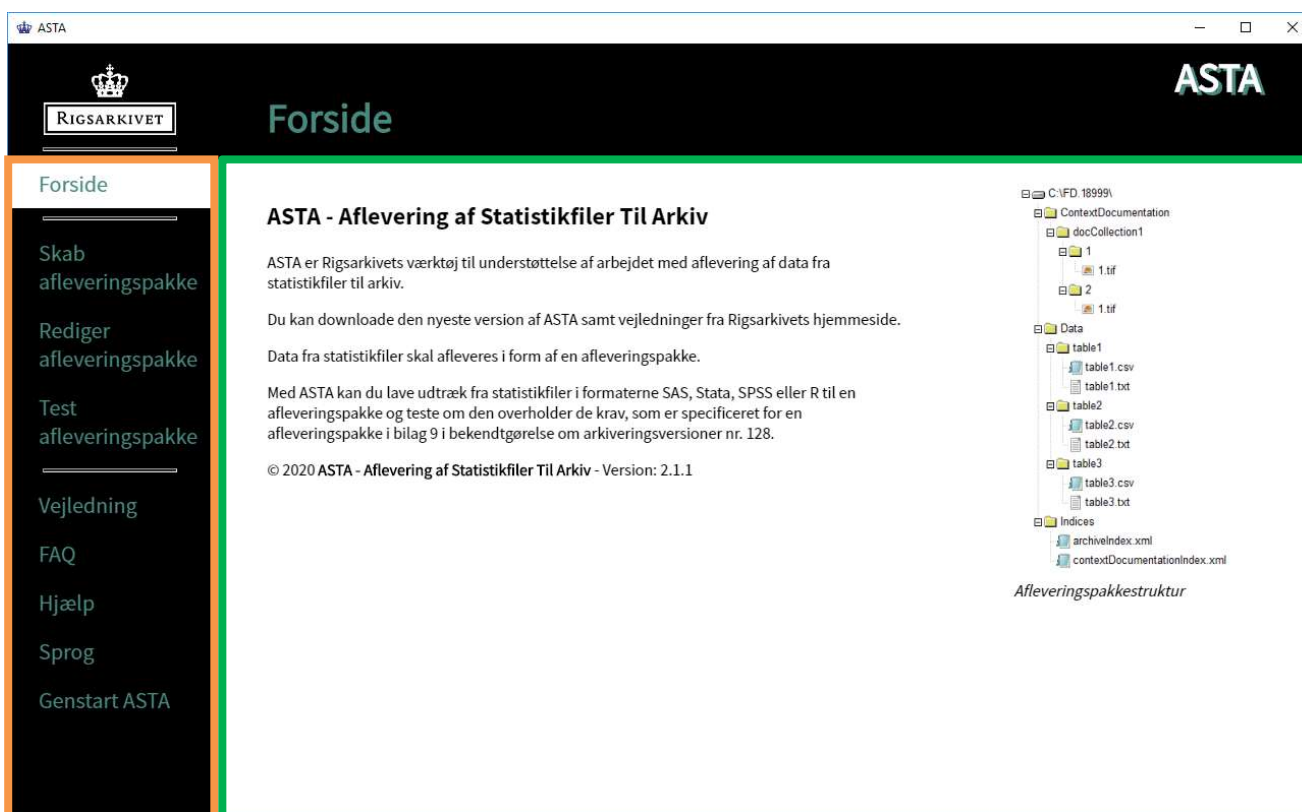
ASTA

RIGSARKIVET

Forside

ASTA

Forside

Skab afleveringspakke

Rediger afleveringspakke

Test afleveringspakke

Vejledning

FAQ

Hjælp

Sprog

Genstart ASTA

ASTA - Aflevering af Statistikfiler Til Arkiv

ASTA er Rigsarkivets værktøj til understøttelse af arbejdet med aflevering af data fra statistikfiler til arkiv.

Du kan downloade den nyeste version af ASTA samt vejledninger fra Rigsarkivets hjemmeside.

Data fra statistikfiler skal afleveres i form af en afleveringspakke.

Med ASTA kan du lave udtræk fra statistikfiler i formaterne SAS, Stata, SPSS eller R til en afleveringspakke og teste om den overholder de krav, som er specificeret for en afleveringspakke i bilag 9 i bekendtgørelse om arkiveringsversioner nr. 128.

© 2020 ASTA - Aflevering af Statistikfiler Til Arkiv - Version: 2.1.1

C:\FD.18999\
ContextDocumentation
docCollection1
1
1.tif
2
1.tif
Data
table1
table1.csv
table1.txt
table2
table2.csv
table2.txt
table3
table3.csv
table3.txt
Indices
archiveIndex.xml
contextDocumentationIndex.xml

Afleveringspakkestruktur